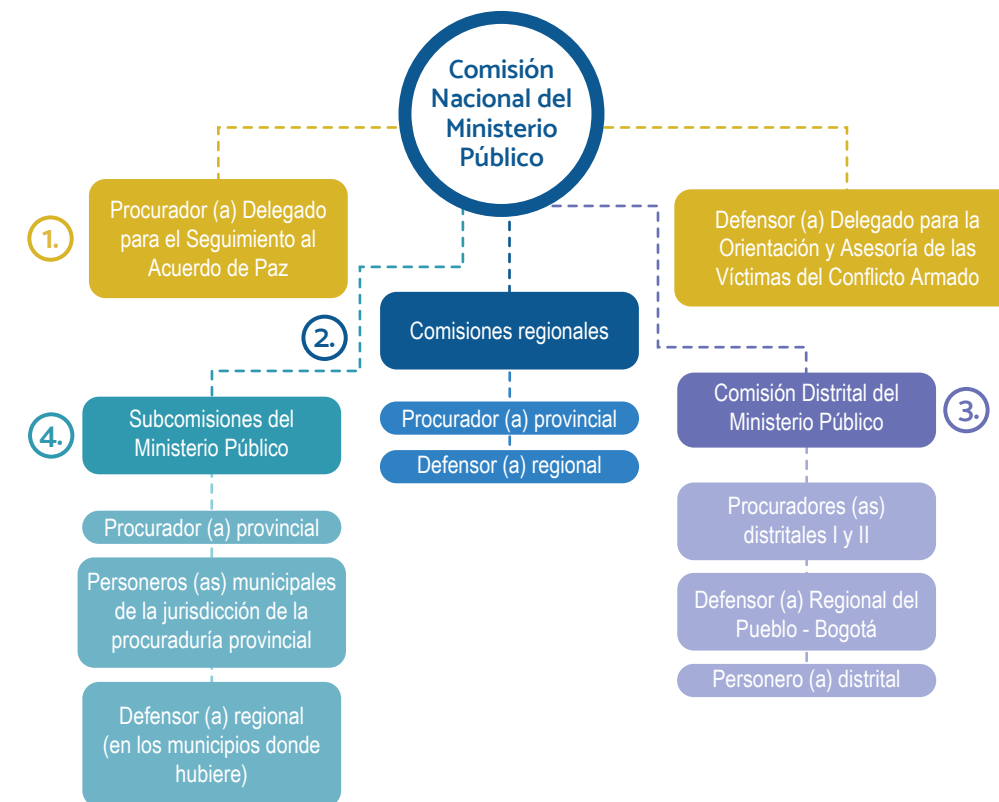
Comisión Nacional del Ministerio Público

1.

Procurador (a) Delegado para el Seguimiento al Acuerdo de Paz

Defensor (a) Delegado para la Orientación y Asesoría de las Víctimas del Conflicto Armado

2.

Comisiones regionales

Procurador (a) provincial

Defensor (a) regional

4.

Subcomisiones del Ministerio Público

Procurador (a) provincial

Personeros (as) municipales de la jurisdicción de la procuraduría provincial

Defensor (a) regional (en los municipios donde hubiere)

Comisión Distrital del Ministerio Público

3.

Procuradores (as) distritales I y II

Defensor (a) Regional del Pueblo - Bogotá

Personero (a) distrital